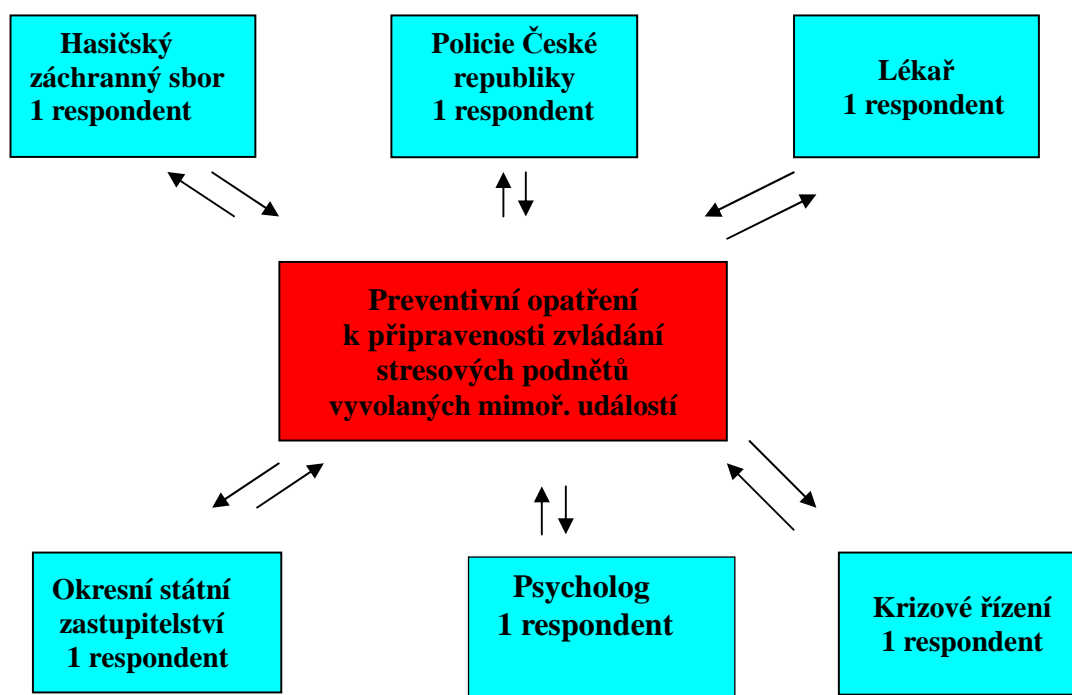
Hasičský záchranný sbor
1 respondent

Policie České republiky
1 respondent

Lékař
1 respondent

Preventivní opatření k připravenosti zvládání stresových podnětů vyvolaných mimoř. událostí

Okresní státní zastupitelství
1 respondent

Psycholog
1 respondent

Krizové řízení
1 respondent